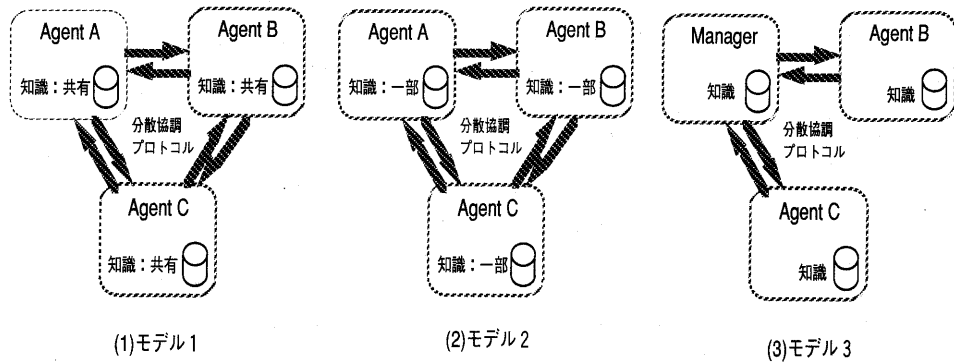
Agent A

知識：共有

Agent B

知識：共有

分散協調
プロトコル

Agent C

知識：共有

(1)モデル 1

Agent A

知識：一部

Agent B

知識：一部

分散協調
プロトコル

Agent C

知識：一部

(2)モデル 2

Manager

知識

Agent B

知識

分散協調
プロトコル

Agent C

知識

(3)モデル 3